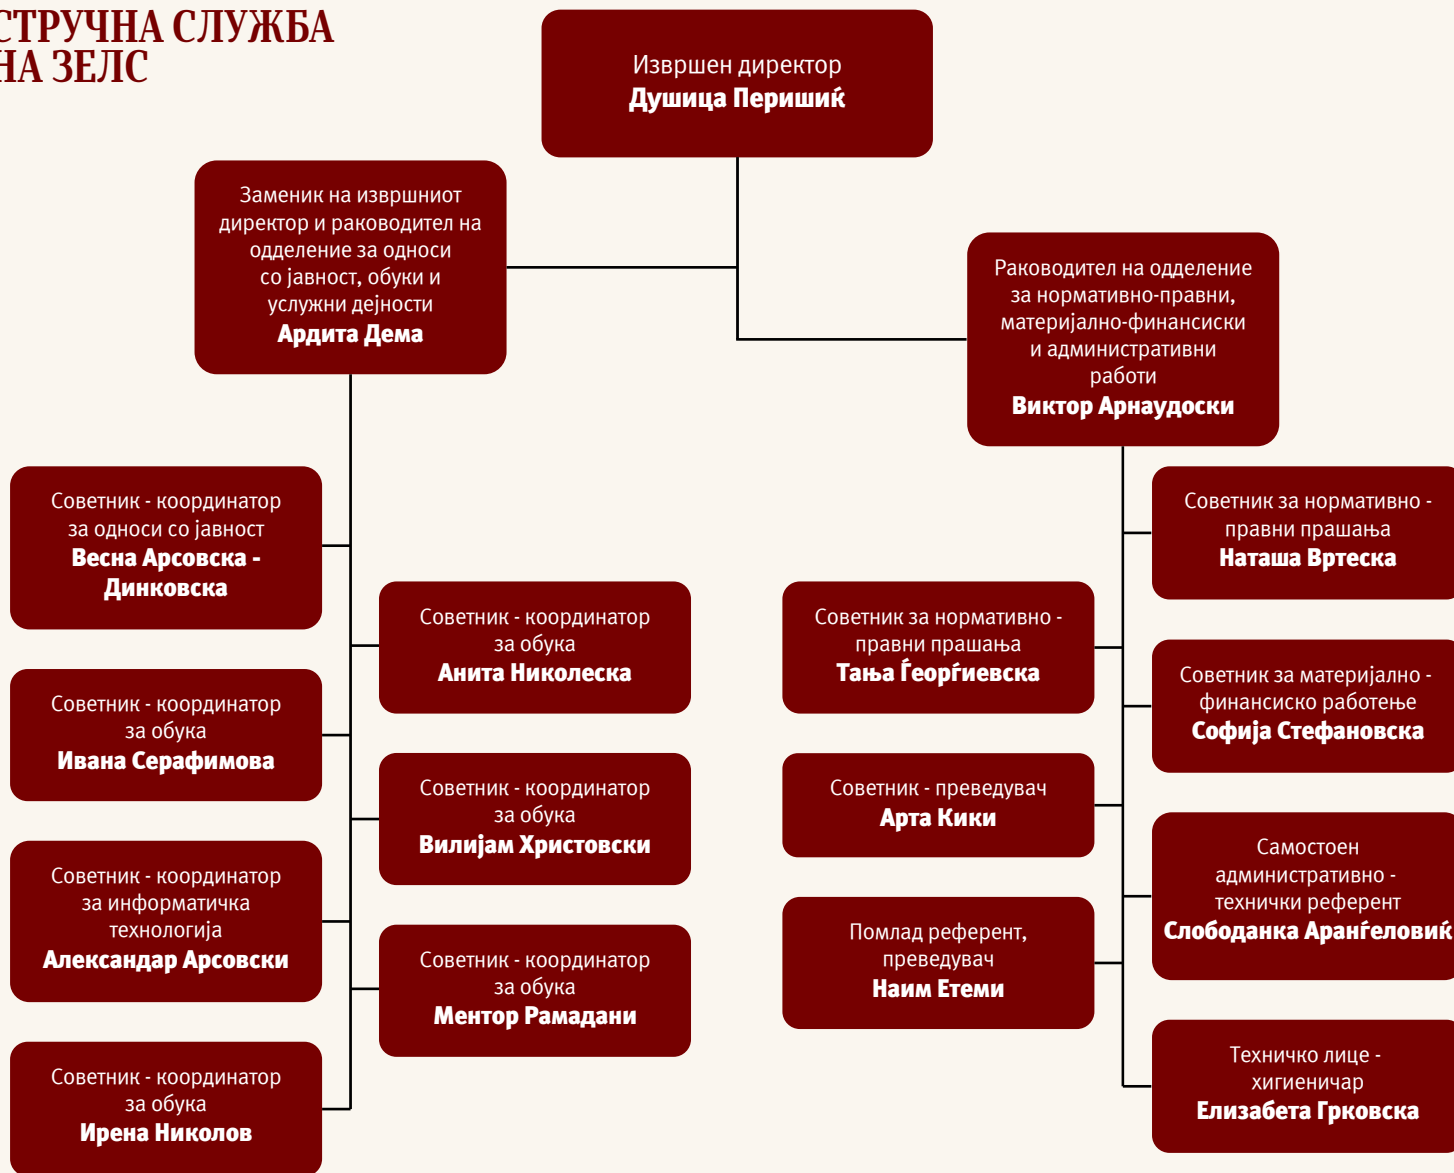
СТРУЧНА СЛУЖБА
НА ЗЕЛС

Извршен директор
Душица Перишиќ

Заменик на извршниот директор и раководител на одделение за односи со јавност, обуки и услужни дејности
Ардита Дема

Раководител на одделение за нормативно-правни, материјално-финансиски и административни работи
Виктор Арнаудоски

Советник - координатор за односи со јавност
Весна Арсовска - Динковска

Советник - координатор за обука
Анита Николеска

Советник - координатор за обука
Ивана Серафимова

Советник - координатор за обука
Вилијам Христовски

Советник - координатор за информатичка технологија
Александар Арсовски

Советник - координатор за обука
Ментор Рамадани

Советник - координатор за обука
Ирена Николов

Советник за нормативно - правни прашања
Наташа Вртеска

Советник за нормативно - правни прашања
Тања Ѓеорѓиевска

Советник за материјално - финансиско работење
Софија Стефановска

Советник - преведувач
Арта Кики

Самостоен административно - технички референт
Слободанка Аранѓеловиќ

Помлад референт, преведувач
Наим Етеми

Техничко лице - хигиеничар
Елизабета Грковска